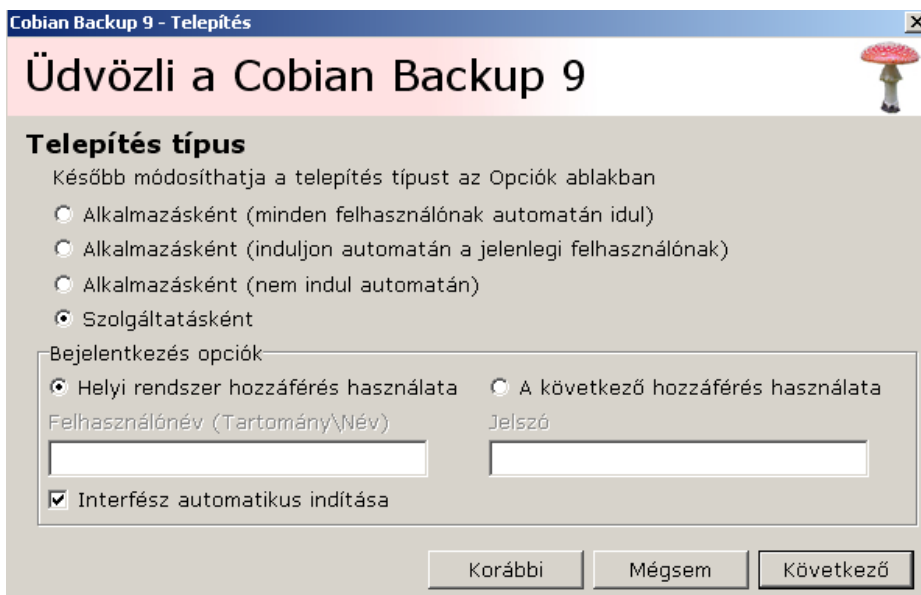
Cobian Backup 9 - Telepítés

Üdvözli a Cobian Backup 9

Telepítés típus

Később módosíthatja a telepítés típust az Opciók ablakban

Alkalmazásként (minden felhasználónak automatán idul)

Alkalmazásként (induljon automatán a jelenlegi felhasználónak)

Alkalmazásként (nem indul automatán)

Szolgáltatásként

Bejelentkezés opciók

Helyi rendszer hozzáférés használata

A következő hozzáférés használata

Felhasználónév (Tartomány\Név)

Jelszó

Interfész automatikus indítása

Korábbi

Mégsem

Következő